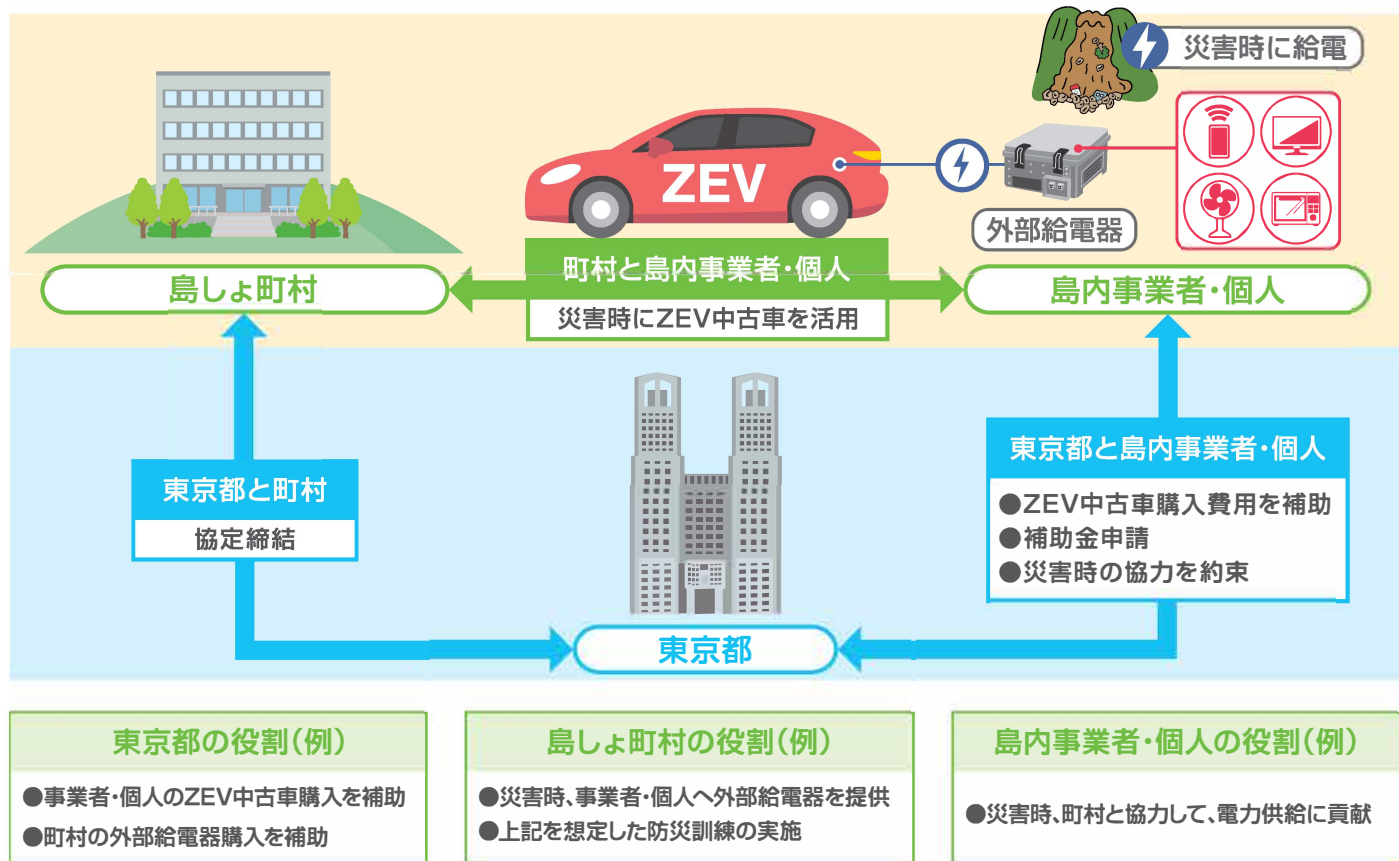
災害時に給電

ZEV

外部給電器

島しょ町村

町村と島内事業者・個人

災害時にZEV中古車を活用

島内事業者・個人

東京都と町村

協定締結

東京都と島内事業者・個人

●ZEV中古車購入費用を補助
●補助金申請
●災害時の協力を約束

東京都

東京都の役割(例)

●事業者・個人のZEV中古車購入を補助
●町村の外部給電器購入を補助

島しょ町村の役割(例)

●災害時、事業者・個人へ外部給電器を提供
●上記を想定した防災訓練の実施

島内事業者・個人の役割(例)

●災害時、町村と協力して、電力供給に貢献